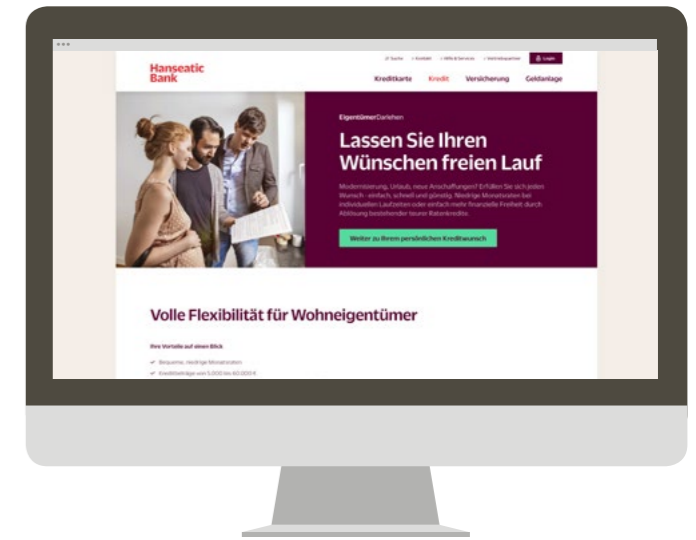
Hanseatic Bank

Suche Kontakt Hilfe & Service Vertriebspartner Login

Kreditkarte Kredit Versicherung Geldanlage

EigentümerDarlehen

Lassen Sie Ihren Wünschen freien Lauf

Modernisierung, Urlaub, neue Anschaffungen? Erfüllen Sie sich jeden Wunsch - einfach, schnell und günstig. Niedrige Monatsraten bei individuellen Laufzeiten oder einfach mehr finanzielle Freiheit durch Ablösung bestehender teurer Ratenkredite.

Weiter zu Ihrem persönlichen Kreditwunsch

Volle Flexibilität für Wohneigentümer

Ihre Vorteile auf einen Blick

Bequeme, niedrige Monatsraten

Kreditbeträge von 5.000 bis 60.000 €